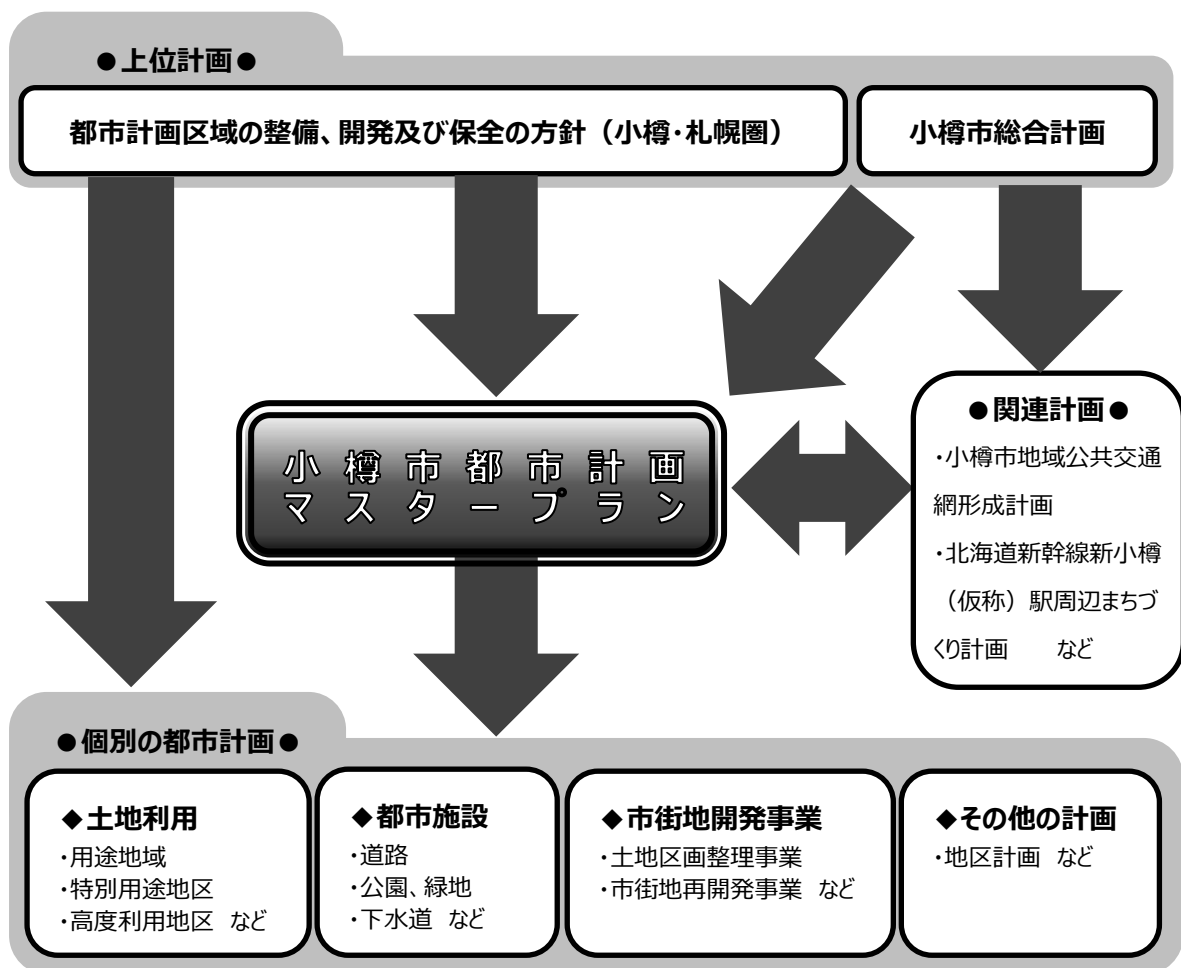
●上位計画●

都市計画区域の整備、開発及び保全の方針（小樽・札幌圏）

小樽市総合計画

小樽市都市計画
マスタープラン

●関連計画●
・小樽市地域公共交通網形成計画
・北海道新幹線新小樽（仮称）駅周辺まちづくり計画　など

●個別の都市計画●

◆土地利用
・用途地域
・特別用途地区
・高度利用地区　など

◆都市施設
・道路
・公園、緑地
・下水道　など

◆市街地開発事業
・土地区画整理事業
・市街地再開発事業　など

◆その他の計画
・地区計画　など